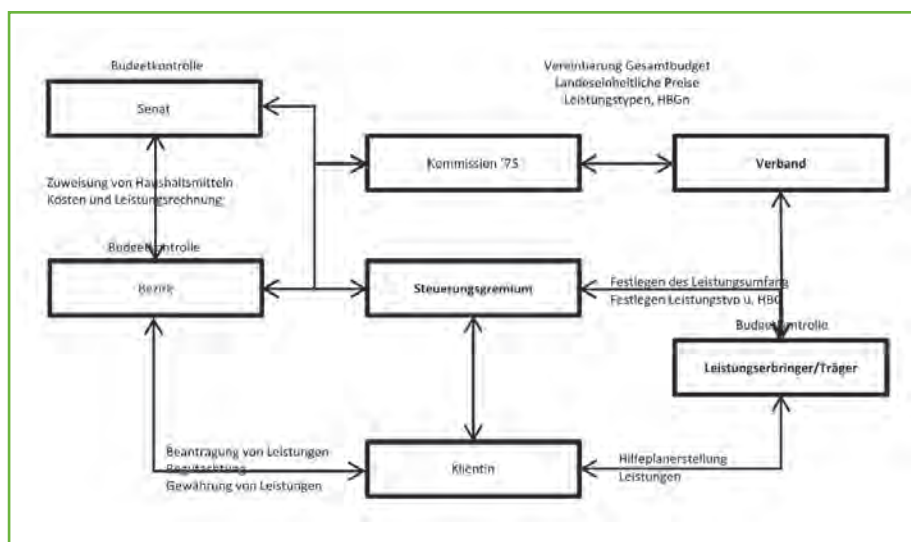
Budgetkontrolle

Senat

Vereinbarung Gesamtbudget
Landeseinheitliche Preise
Leistungstypen, HBGn

Kommission '75

Verband

Zuweisung von Haushaltsmitteln
Kosten und Leistungsrechnung

Budgetkontrolle

Bezirk

Steuerungsgremium

Festlegen des Leistungsumfang
Festlegen Leistungstyp u. HBG

Budgetkontrolle

Leistungserbringer/Träger

Beantragung von Leistungen
Begutachtung
Gewährung von Leistungen

Klientin

Hilfeplanerstellung
Leistungen